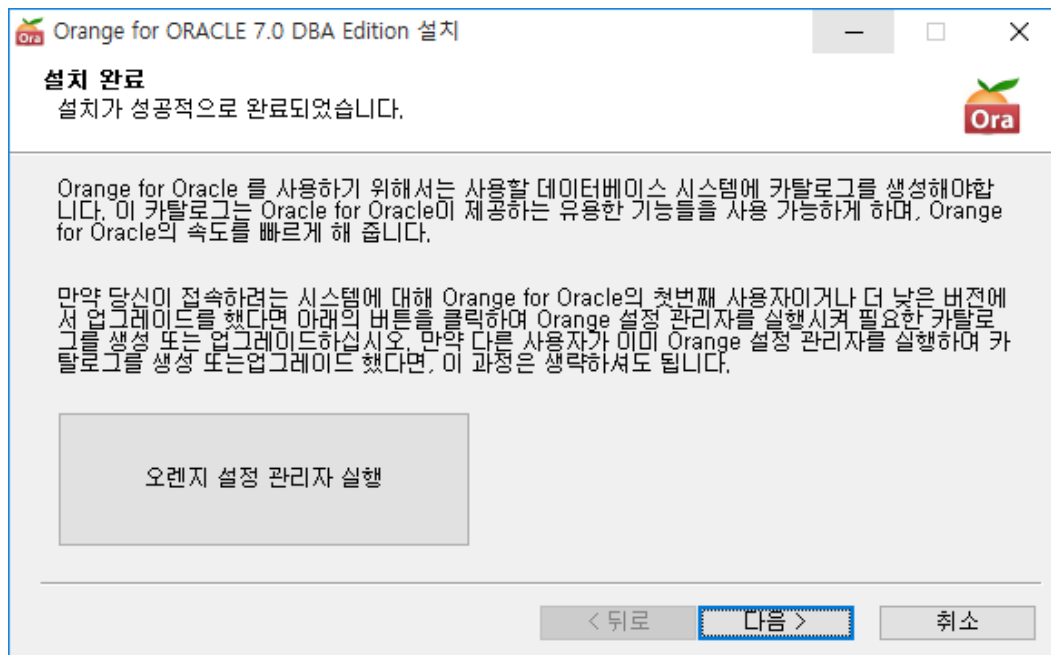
Orange for ORACLE 7.0 DBA Edition 설치

설치 완료
설치가 성공적으로 완료되었습니다.

Ora

Orange for Oracle 를 사용하기 위해서는 사용할 데이터베이스 시스템에 카탈로그를 생성해야합니다. 이 카탈로그는 Oracle for Oracle이 제공하는 유용한 기능들을 사용 가능하게 하며, Orange for Oracle의 속도를 빠르게 해 줍니다.

만약 당신이 접속하려는 시스템에 대해 Orange for Oracle의 첫번째 사용자이거나 더 낮은 버전에서 업그레이드를 했다면 아래의 버튼을 클릭하여 Orange 설정 관리자를 실행시켜 필요한 카탈로그를 생성 또는 업그레이드하십시오. 만약 다른 사용자가 이미 Orange 설정 관리자를 실행하여 카탈로그를 생성 또는업그레이드 했다면, 이 과정은 생략하셔도 됩니다.

오렌지 설정 관리자 실행

< 뒤로
다음 >
취소